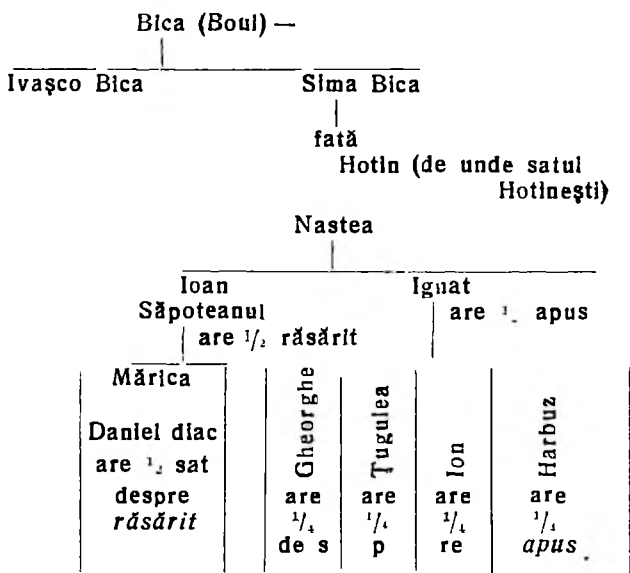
Bica (Boul) —

Ivaşco Bica

Sima Bica

fată

Hotin (de unde satul Hotineşti)

Nastea

Ioan Săpoteanul

are $\frac{1}{2}$ răsărit

Ignat

are $\frac{1}{2}$ apus

Mărica

Daniel diac are $\frac{1}{2}$ sat despre *răsărit*

Gheorghe

are $\frac{1}{4}$ de s

Ţugulea

are $\frac{1}{4}$ p

Ion

are $\frac{1}{4}$ re

Harbuz

are $\frac{1}{4}$ *apus*